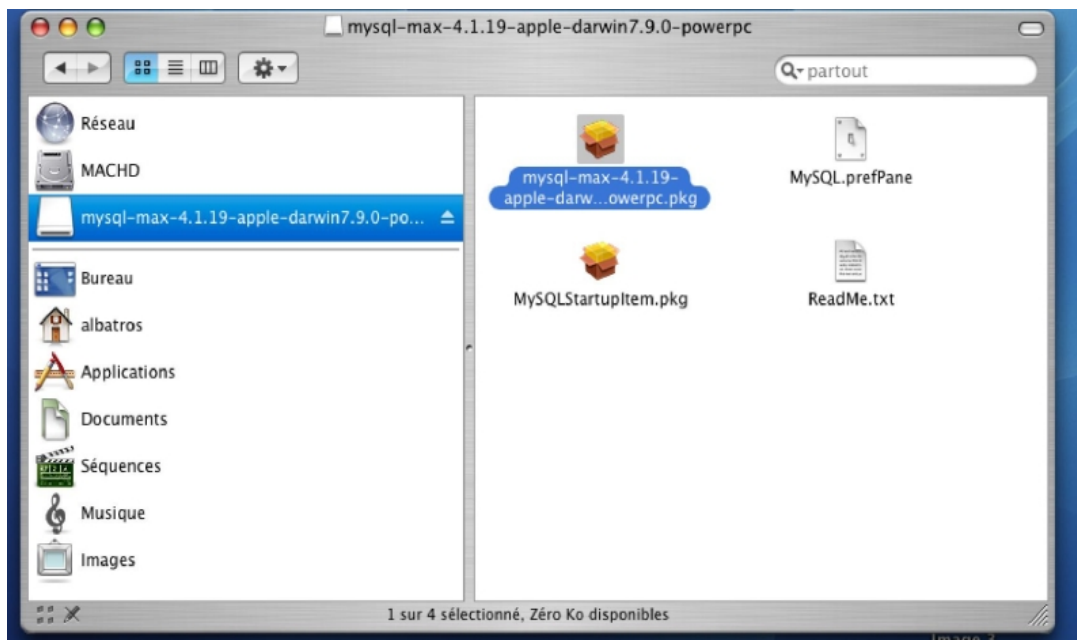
mysql-max-4.1.19-apple-darwin7.9.0-powerpc

partout

Réseau
MACHD
mysql-max-4.1.19-apple-darwin7.9.0-po...
Bureau
albatros
Applications
Documents
Séquences
Musique
Images

mysql-max-4.1.19-apple-darw...owerpc.pkg
MySQL.prefPane
MySQLStartupItem.pkg
ReadMe.txt

1 sur 4 sélectionné, Zéro Ko disponibles

Image 2